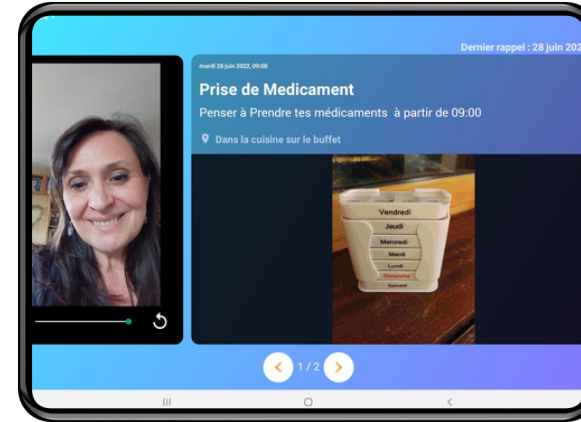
Dernier rappel : 28 juin 202

mardi 28 juin 2022, 09:00

Prise de Medicament

Penser à Prendre tes médicaments à partir de 09:00

Dans la cuisine sur le buffet

Vendredi
Jeudi
Mercredi
Mardi
Lundi
Dimanche
Samedi

1 / 2